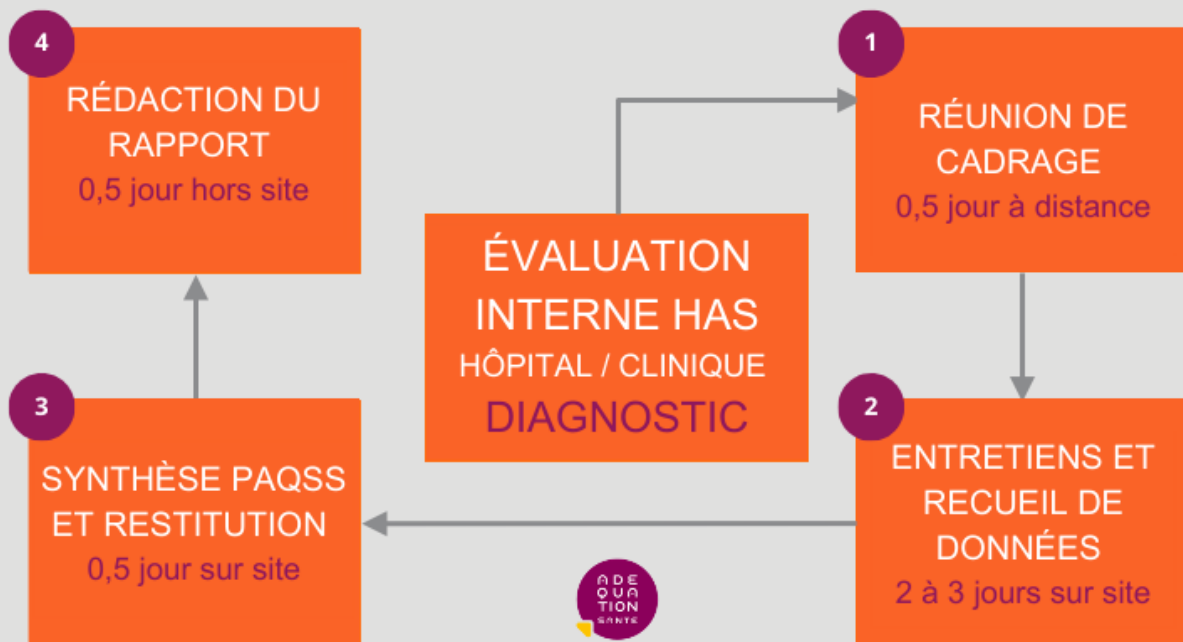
ÉVALUATION INTERNE HAS
HÔPITAL / CLINIQUE
DIAGNOSTIC

1
RÉUNION DE CADRAGE
0,5 jour à distance

2
ENTRETIENS ET RECUEIL DE DONNÉES
2 à 3 jours sur site

3
SYNTHÈSE PAQSS ET RESTITUTION
0,5 jour sur site

4
RÉDACTION DU RAPPORT
0,5 jour hors site

ADE QUA TION SANTE